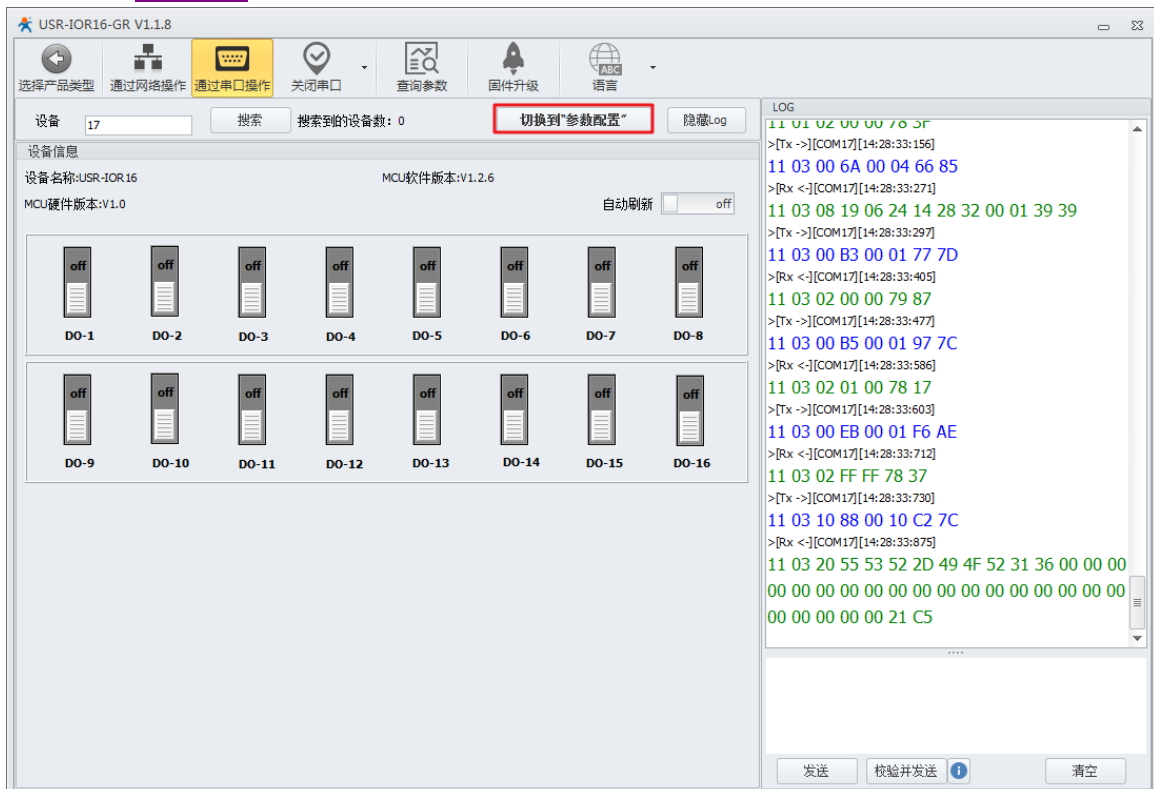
USR-IOR16-GR V1.1.8

选择产品类型 通过网络操作 通过串口操作 关闭串口 查询参数 固件升级 语言

设备 17 搜索 搜索到的设备数：0 切换到"参数配置" 隐藏Log

设备信息

设备名称:USR-IOR16 MCU软件版本:V1.2.6

MCU硬件版本:V1.0 自动刷新 off

off off off off off off off off
DO-1 DO-2 DO-3 DO-4 DO-5 DO-6 DO-7 DO-8

off off off off off off off off
DO-9 DO-10 DO-11 DO-12 DO-13 DO-14 DO-15 DO-16

LOG
11 01 02 00 00 78 3F
>[Tx ->][COM17][14:28:33:156]
11 03 00 6A 00 04 66 85
>[Rx <-][COM17][14:28:33:271]
11 03 08 19 06 24 14 28 32 00 01 39 39
>[Tx ->][COM17][14:28:33:297]
11 03 00 B3 00 01 77 7D
>[Rx <-][COM17][14:28:33:405]
11 03 02 00 00 79 87
>[Tx ->][COM17][14:28:33:477]
11 03 00 B5 00 01 97 7C
>[Rx <-][COM17][14:28:33:586]
11 03 02 01 00 78 17
>[Tx ->][COM17][14:28:33:603]
11 03 00 EB 00 01 F6 AE
>[Rx <-][COM17][14:28:33:712]
11 03 02 FF FF 78 37
>[Tx ->][COM17][14:28:33:730]
11 03 10 88 00 10 C2 7C
>[Rx <-][COM17][14:28:33:875]
11 03 20 55 53 52 2D 49 4F 52 31 36 00 00 00 00 00 00 00 00 00 00 00 00 00 00 00 00 00 00 00 00 00 00 00 00 21 C5

发送 校验并发送 清空